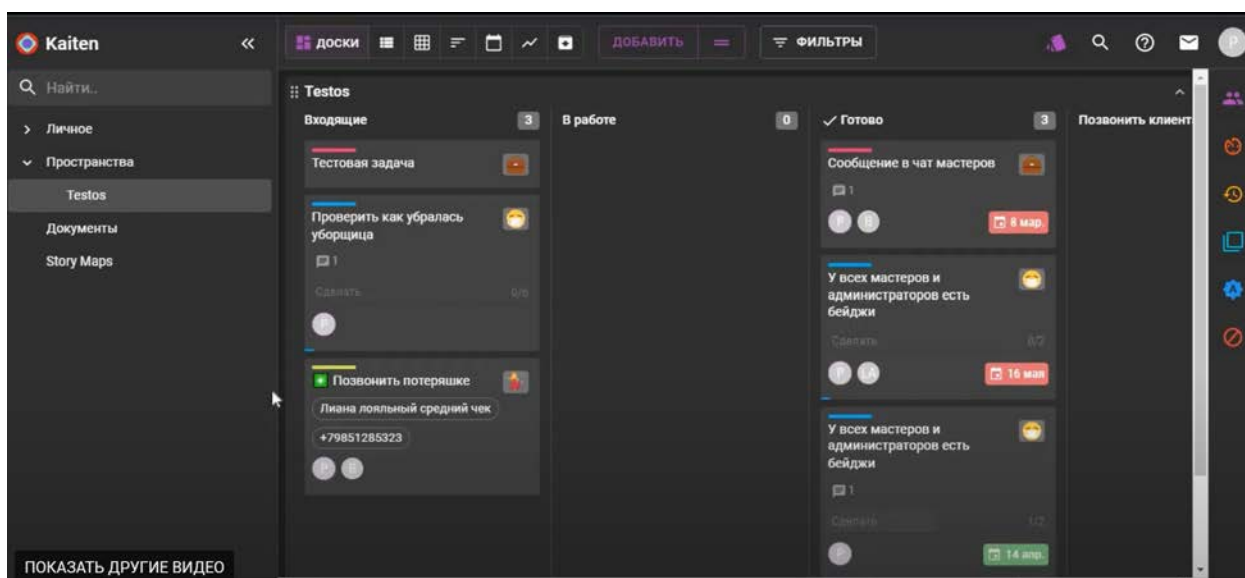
Kaiten
«
Найти..
› Личное
⌄ Пространства
Testos
Документы
Story Maps

ДОСКИ
ДОБАВИТЬ
ФИЛЬТРЫ

Testos

Входящие 3
Тестовая задача
Проверить как убралась уборщица
1
Сделать 0/6
P
Позвонить потеряшке
Лиана лояльный средний чек
+79851285323
P B

В работе 0

✓ Готово 3
Сообщение в чат мастеров
1
P B
8 мар.
У всех мастеров и администраторов есть бейджи
Сделать 0/2
P LA
16 мая
У всех мастеров и администраторов есть бейджи
1
Сделать 1/2
P
14 апр.

Позвонить клиент

ПОКАЗАТЬ ДРУГИЕ ВИДЕО